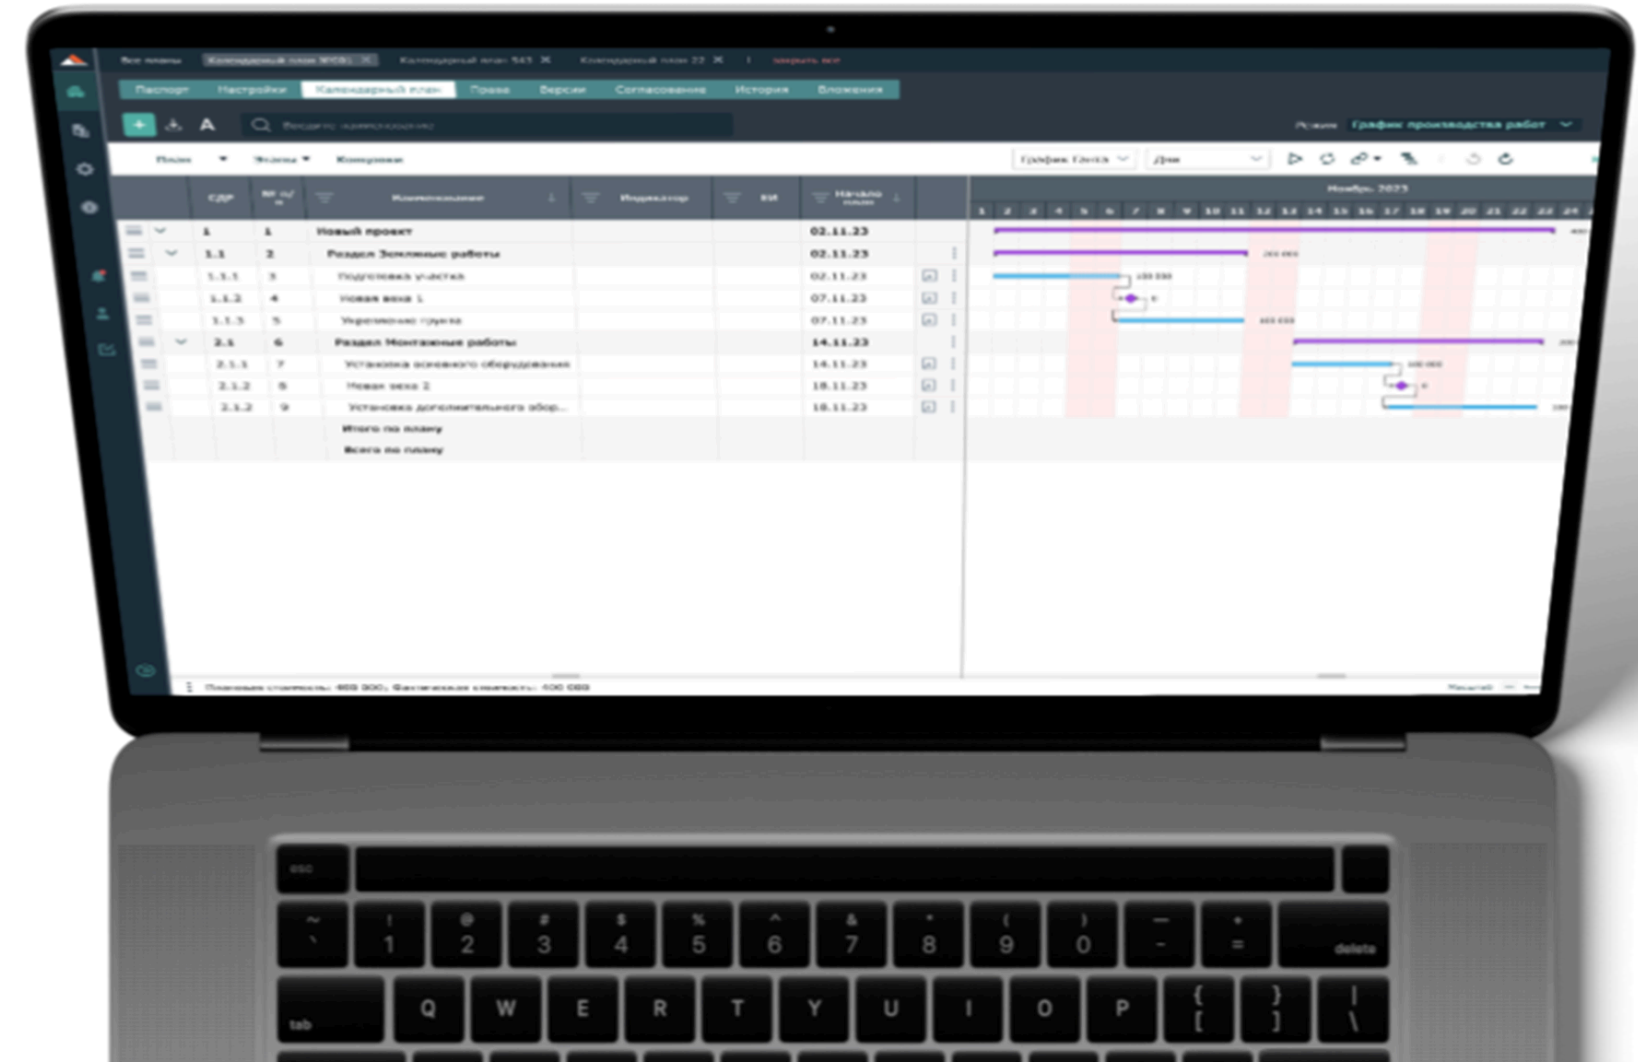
Все планы   Календарный план №58   Календарный план 543   Календарный план 22   закрыть все

Паспорт   Настройки   Календарный план   Права   Версии   Согласование   История   Вложения

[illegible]   Режим   График производства работ

План   Этапы   Колонки   График Ганта   Дни

| СДР | № п/п | Наименование | Индикатор | ЕИ | Начало план |
|---|---|---|---|---|---|
| 1 | 1 | Новый проект | | | 02.11.23 |
| 1.1 | 2 | Раздел Земляные работы | | | 02.11.23 |
| 1.1.1 | 3 | Подготовка участка | | | 02.11.23 |
| 1.1.2 | 4 | Новая веха 1 | | | 07.11.23 |
| 1.1.3 | 5 | Укрепление грунта | | | 07.11.23 |
| 2.1 | 6 | Раздел Монтажные работы | | | 14.11.23 |
| 2.1.1 | 7 | Установка основного оборудования | | | 14.11.23 |
| 2.1.2 | 8 | Новая веха 2 | | | 18.11.23 |
| 2.1.2 | 9 | Установка дополнительного обор... | | | 18.11.23 |
| | | Итого по плану | | | |
| | | Всего по плану | | | |

Ноябрь 2023
1 2 3 4 5 6 7 8 9 10 11 12 13 14 15 16 17 18 19 20 21 22 23 24

Плановая стоимость: 400 000; Фактическая стоимость: 400 000

esc
~ ` ! 1 @ 2 # 3 $ 4 % 5 ^ 6 & 7 * 8 ( 9 ) 0 — - + = delete
tab Q W E R T Y U I O P { [ } ] | \